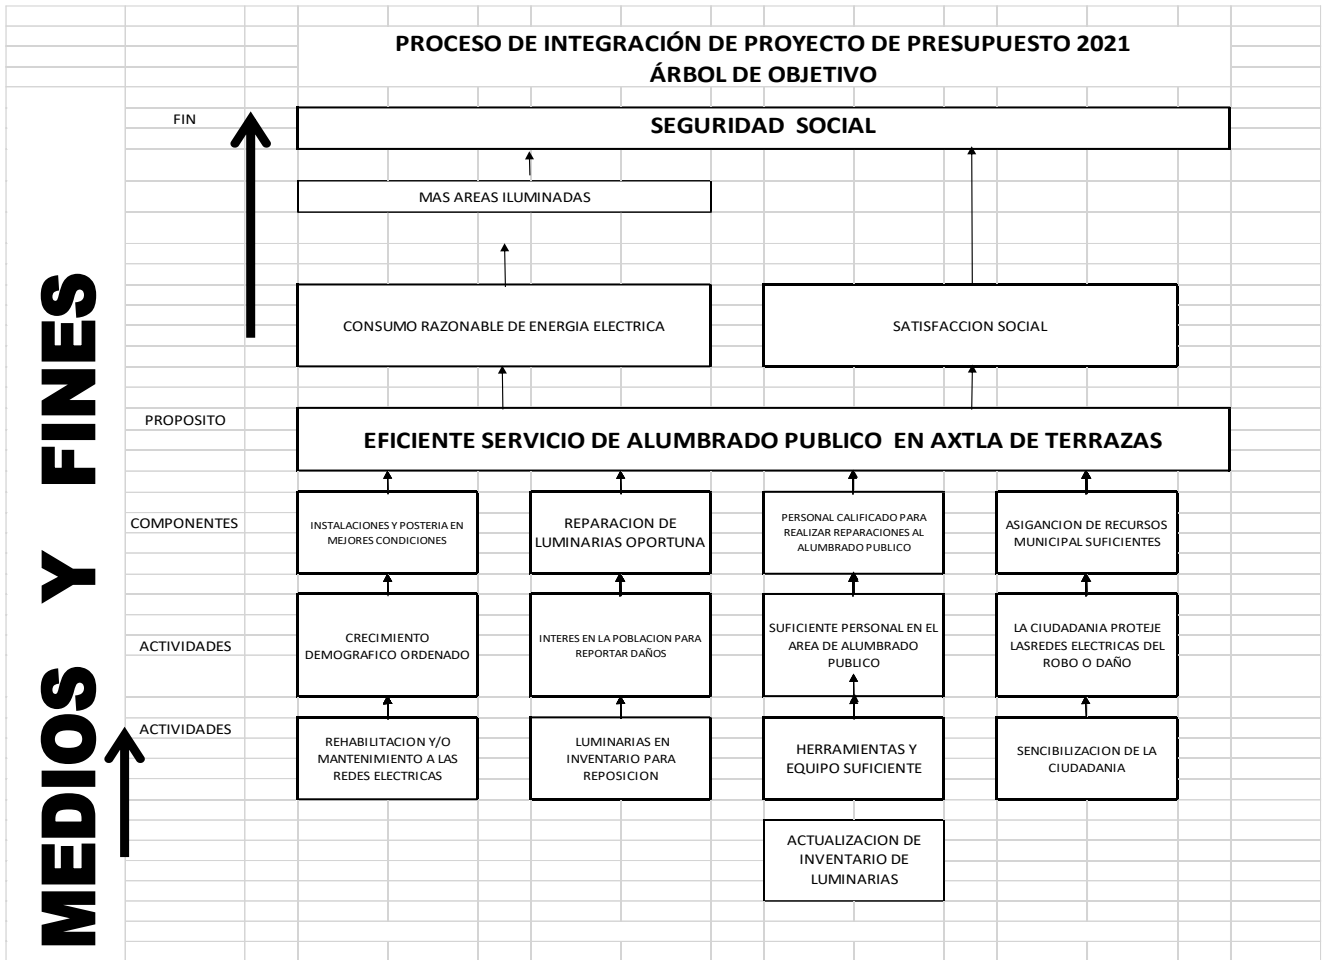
PROCESO DE INTEGRACIÓN DE PROYECTO DE PRESUPUESTO 2021
ÁRBOL DE OBJETIVO

FIN

SEGURIDAD SOCIAL

MAS AREAS ILUMINADAS

CONSUMO RAZONABLE DE ENERGIA ELECTRICA

SATISFACCION SOCIAL

PROPOSITO

EFICIENTE SERVICIO DE ALUMBRADO PUBLICO EN AXTLA DE TERRAZAS

COMPONENTES

INSTALACIONES Y POSTERIA EN MEJORES CONDICIONES

REPARACION DE LUMINARIAS OPORTUNA

PERSONAL CALIFICADO PARA REALIZAR REPARACIONES AL ALUMBRADO PUBLICO

ASIGANCION DE RECURSOS MUNICIPAL SUFICIENTES

ACTIVIDADES

CRECIMIENTO DEMOGRAFICO ORDENADO

INTERES EN LA POBLACION PARA REPORTAR DAÑOS

SUFICIENTE PERSONAL EN EL AREA DE ALUMBRADO PUBLICO

LA CIUDADANIA PROTEJE LASREDES ELECTRICAS DEL ROBO O DAÑO

ACTIVIDADES

REHABILITACION Y/O MANTENIMIENTO A LAS REDES ELECTRICAS

LUMINARIAS EN INVENTARIO PARA REPOSICION

HERRAMIENTAS Y EQUIPO SUFICIENTE

SENCIBILIZACION DE LA CIUDADANIA

ACTUALIZACION DE INVENTARIO DE LUMINARIAS

MEDIOS Y FINES